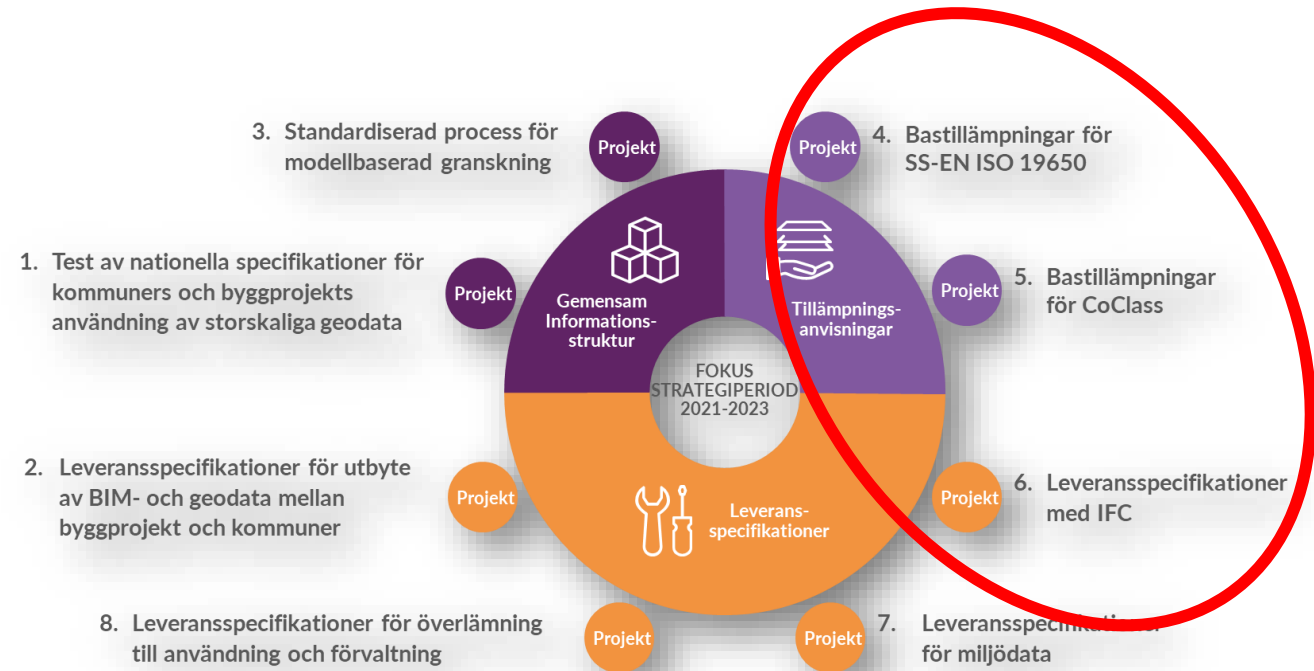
3. Standardiserad process för modellbaserad granskning

Projekt

Projekt

4. Bastillämpningar för SS-EN ISO 19650

1. Test av nationella specifikationer för kommuners och byggprojekts användning av storskaliga geodata

Projekt

Gemensam Informations-struktur

Tillämpnings-anvisningar

Projekt

5. Bastillämpningar för CoClass

FOKUS STRATEGIPERIOD 2021-2023

2. Leveransspecifikationer för utbyte av BIM- och geodata mellan byggprojekt och kommuner

Projekt

Leverans-specifikationer

Projekt

6. Leveransspecifikationer med IFC

8. Leveransspecifikationer för överlämning till användning och förvaltning

Projekt

Projekt

7. Leveransspecifi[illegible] för miljödata